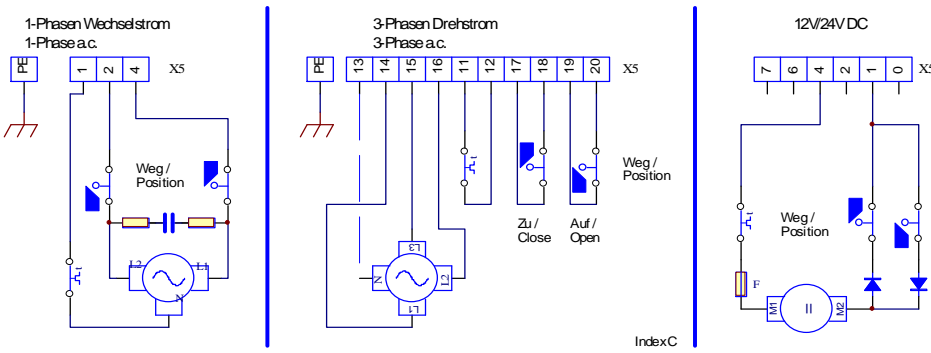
1-Phasen Wechselstrom
1-Phase a.c.

PE | 1 | 2 | 4 X5

Weg / Position

$t_1$

L2 L1 N

3-Phasen Drehstrom
3-Phase a.c.

PE | 13 | 14 | 15 | 16 | 11 | 12 | 17 | 18 | 19 | 20 X5

$t_1$

Weg / Position

Zu / Close

Auf / Open

L3 N L2 L1

Index C

12V/24V DC

7 | 6 | 4 | 2 | 1 | 0 X5

$t_1$

Weg / Position

F

M1 M2